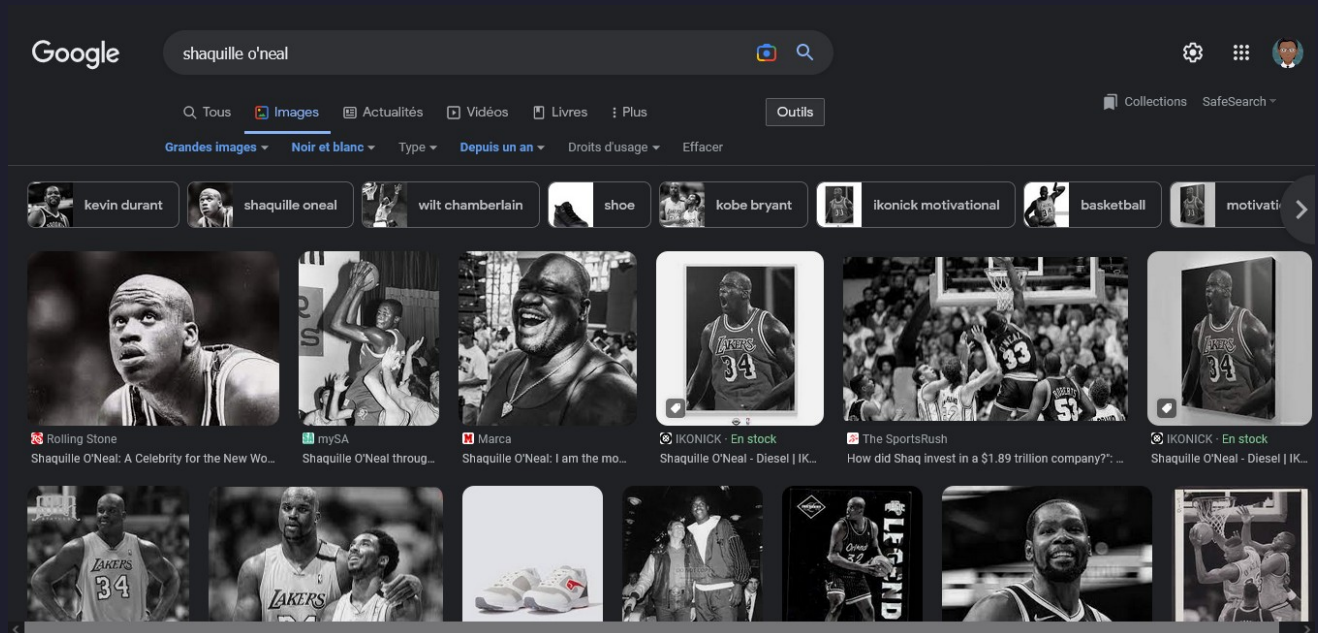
Google

shaquille o'neal

Q Tous
Images
Actualités
Vidéos
Livres
: Plus
Outils

Collections
SafeSearch

Grandes images
Noir et blanc
Type
Depuis un an
Droits d'usage
Effacer

kevin durant
shaquille oneal
wilt chamberlain
shoe
kobe bryant
ikonick motivational
basketball
motivati

Rolling Stone
Shaquille O'Neal: A Celebrity for the New Wo...

mySA
Shaquille O'Neal throug...

Marca
Shaquille O'Neal: I am the mo...

IKONICK · En stock
Shaquille O'Neal - Diesel | IK...

The SportsRush
How did Shaq invest in a $1.89 trillion company?": ...

IKONICK · En stock
Shaquille O'Neal - Diesel | IK...

LAKERS 34
LAKERS 34
LAKERS
LAKERS 34
33
53
LAKERS
LEGEND